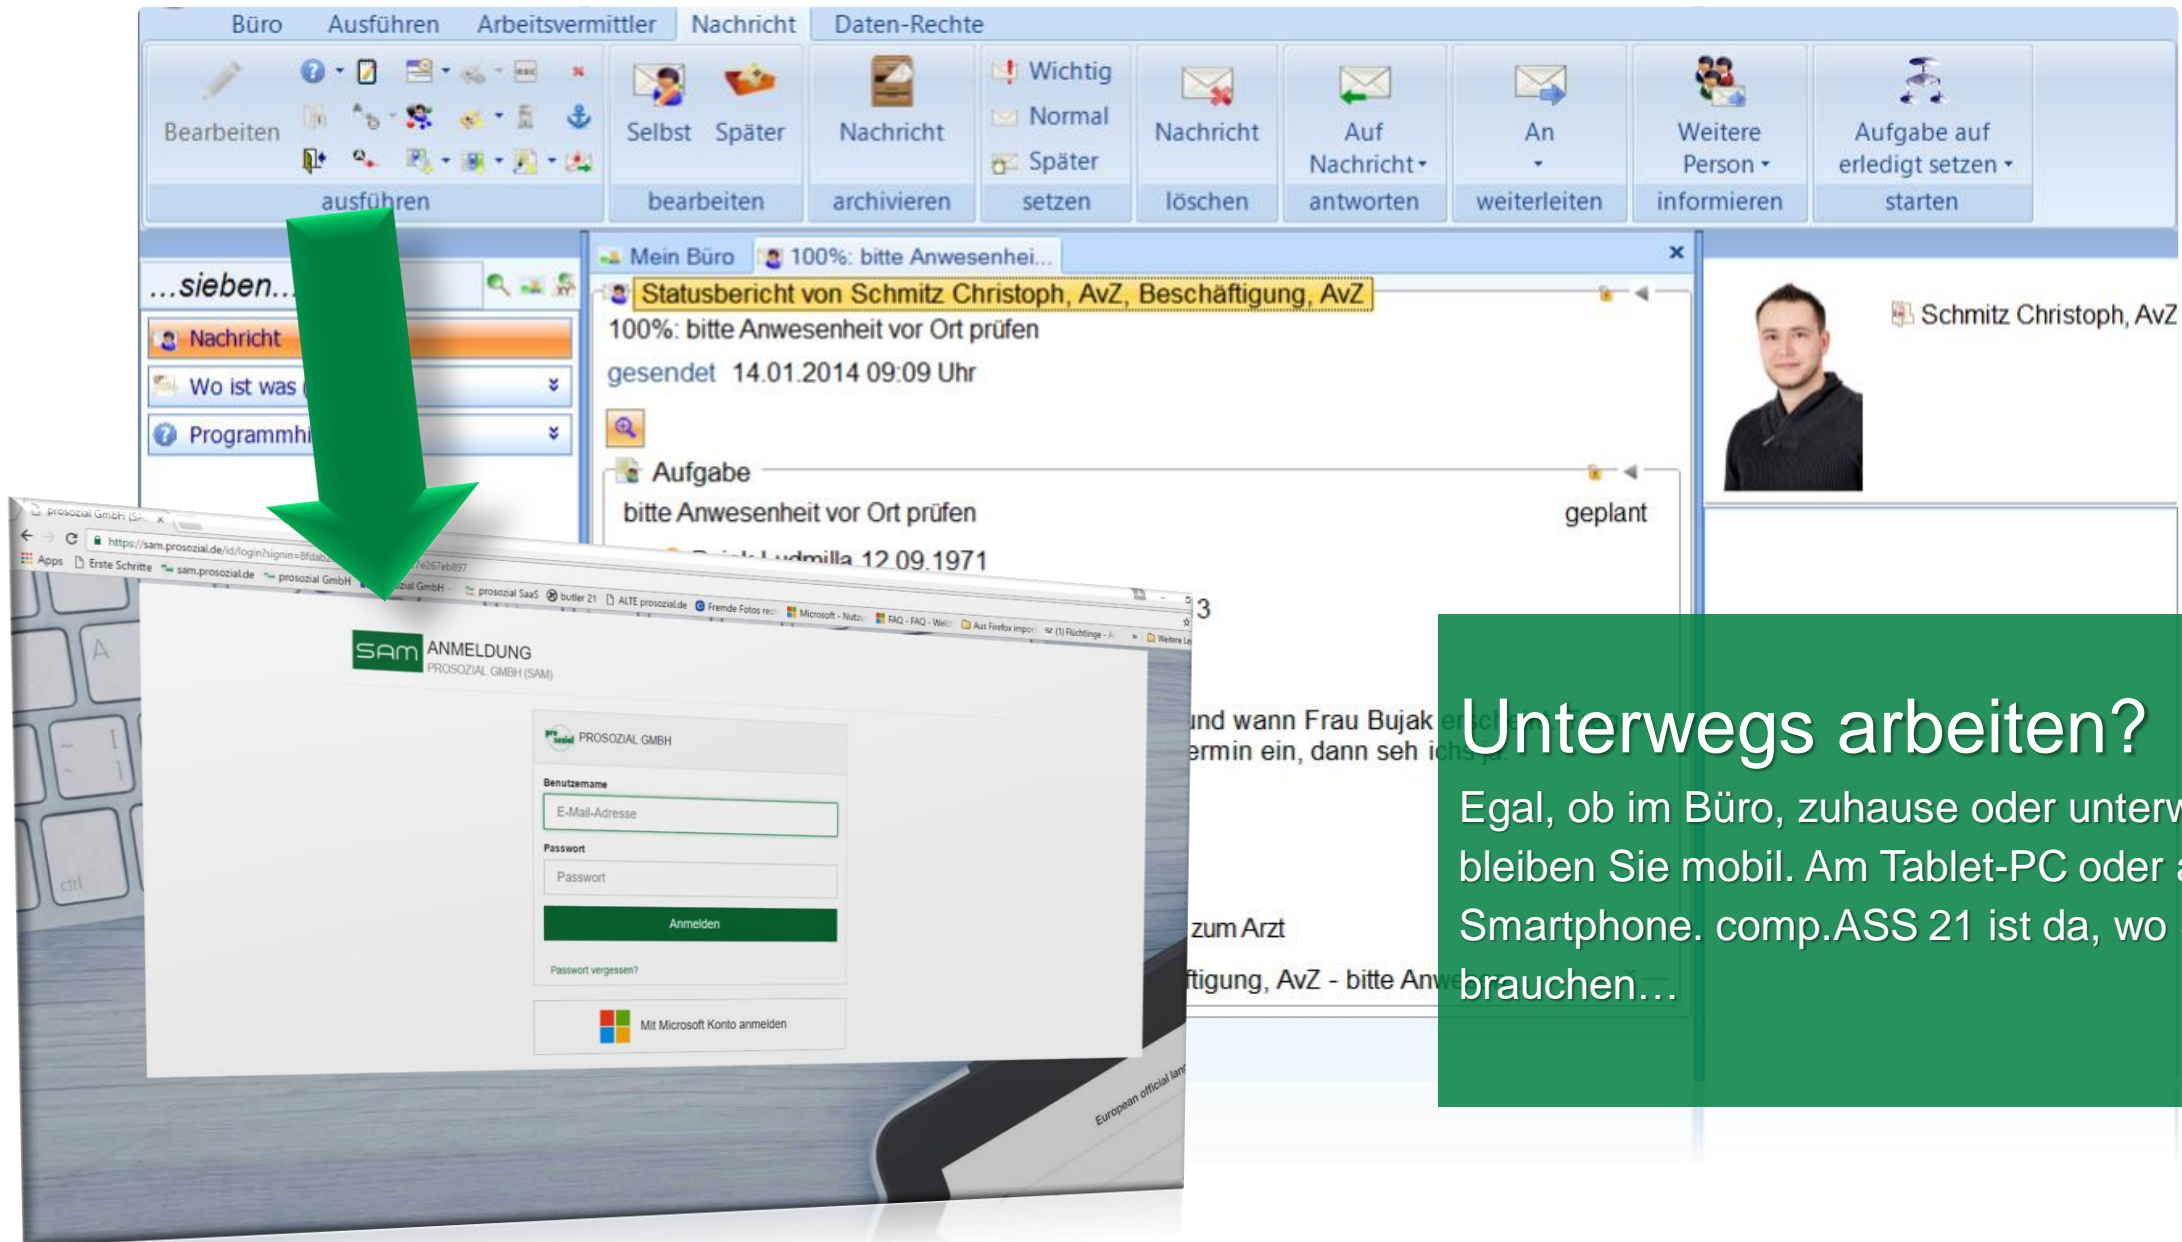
Büro Ausführen Arbeitsvermittler Nachricht Daten-Rechte

Bearbeiten
ausführen

Selbst Später
bearbeiten

Nachricht
archivieren

Wichtig
Normal
Später
setzen

Nachricht
löschen

Auf Nachricht
antworten

An
weiterleiten

Weitere Person
informieren

Aufgabe auf erledigt setzen
starten

...sieben...

Nachricht

Wo ist was

Programmhi

Mein Büro 100%: bitte Anwesenhei...

Statusbericht von Schmitz Christoph, AvZ, Beschäftigung, AvZ

100%: bitte Anwesenheit vor Ort prüfen

gesendet 14.01.2014 09:09 Uhr

Aufgabe

bitte Anwesenheit vor Ort prüfen geplant

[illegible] Ludmilla 12.09.1971

3

und wann Frau Bujak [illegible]
ermin ein, dann seh ich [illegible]

zum Arzt

ftigung, AvZ - bitte Anw

Schmitz Christoph, AvZ

prosozial GmbH (SA
https://sam.prosozial.de/id/login?signin=8fdab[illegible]7e267eb897
Apps Erste Schritte sam.prosozial.de prosozial GmbH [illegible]ial GmbH prosozial SaaS butler 21 ALTE prosozial.de Fremde Fotos rech Microsoft - Nutz FAQ - FAQ - Welc Aus Firefox impor (1) Flüchtlinge - A Weitere Le

SAM ANMELDUNG
PROSOZIAL GMBH (SAM)

PROSOZIAL GMBH

Benutzername
E-Mail-Adresse
Passwort
Passwort
Anmelden
Passwort vergessen?

Mit Microsoft Konto anmelden

European official lan

Unterwegs arbeiten?
Egal, ob im Büro, zuhause oder unterw
bleiben Sie mobil. Am Tablet-PC oder
Smartphone. comp.ASS 21 ist da, wo
brauchen...